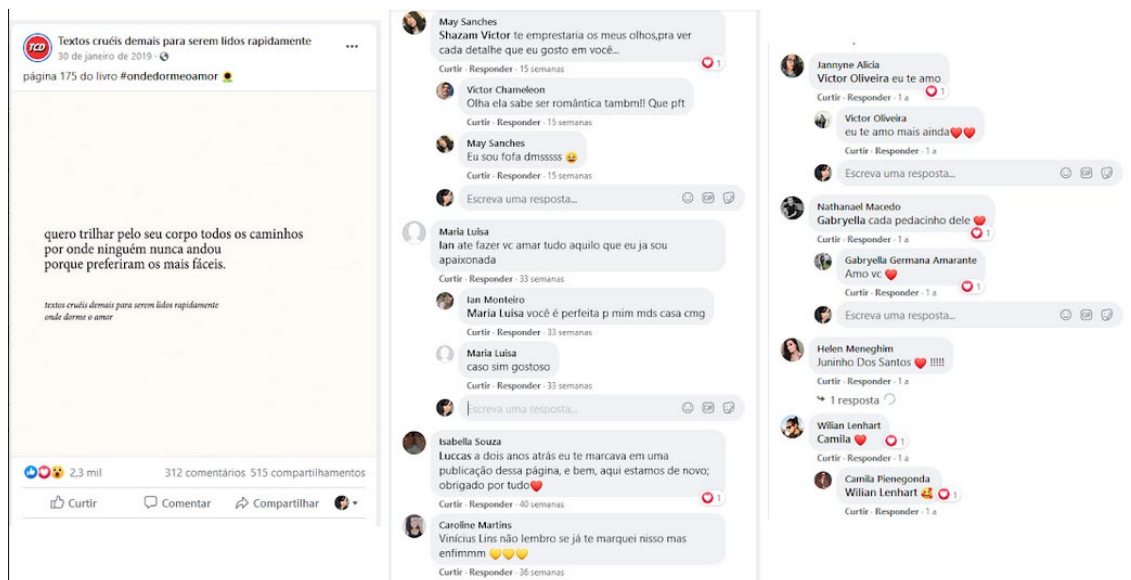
TCD

Textos cruéis demais para serem lidos rapidamente
30 de janeiro de 2019 ·
página 175 do livro #ondedormeoamor

quero trilhar pelo seu corpo todos os caminhos por onde ninguém nunca andou porque preferiram os mais fáceis.

textos cruéis demais para serem lidos rapidamente
onde dorme o amor

2,3 mil
312 comentários 515 compartilhamentos
Curtir
Comentar
Compartilhar

May Sanches
Shazam Victor te emprestaria os meus olhos,pra ver cada detalhe que eu gosto em você...
Curtir · Responder · 15 semanas
1

Victor Chameleon
Olha ela sabe ser romântica tambm!! Que pft
Curtir · Responder · 15 semanas

May Sanches
Eu sou fofa dmsssss 😆
Curtir · Responder · 15 semanas

Escreva uma resposta...

Maria Luisa
Ian ate fazer vc amar tudo aquilo que eu ja sou apaixonada
Curtir · Responder · 33 semanas

Ian Monteiro
Maria Luisa você é perfeita p mim mds casa cmg
Curtir · Responder · 33 semanas

Maria Luisa
caso sim gostoso
Curtir · Responder · 33 semanas

Escreva uma resposta...

Isabella Souza
Luccas a dois anos atrás eu te marcava em uma publicação dessa página, e bem, aqui estamos de novo; obrigado por tudo❤️
Curtir · Responder · 40 semanas
1

Caroline Martins
Vinícius Lins não lembro se já te marquei nisso mas enfimmm 💛💛💛
Curtir · Responder · 36 semanas

Jannyne Alicia
Victor Oliveira eu te amo
Curtir · Responder · 1 a
1

Victor Oliveira
eu te amo mais ainda❤️❤️
Curtir · Responder · 1 a

Escreva uma resposta...

Nathanael Macedo
Gabryella cada pedacinho dele ❤️
Curtir · Responder · 1 a
1

Gabryella Germana Amarante
Amo vc ❤️
Curtir · Responder · 1 a
1

Escreva uma resposta...

Helen Meneghim
Juninho Dos Santos ❤️ !!!!!
Curtir · Responder · 1 a
1 resposta

Wilian Lenhart
Camila ❤️
Curtir · Responder · 1 a
1

Camila Pienegonda
Wilian Lenhart 🥰
Curtir · Responder · 1 a
1